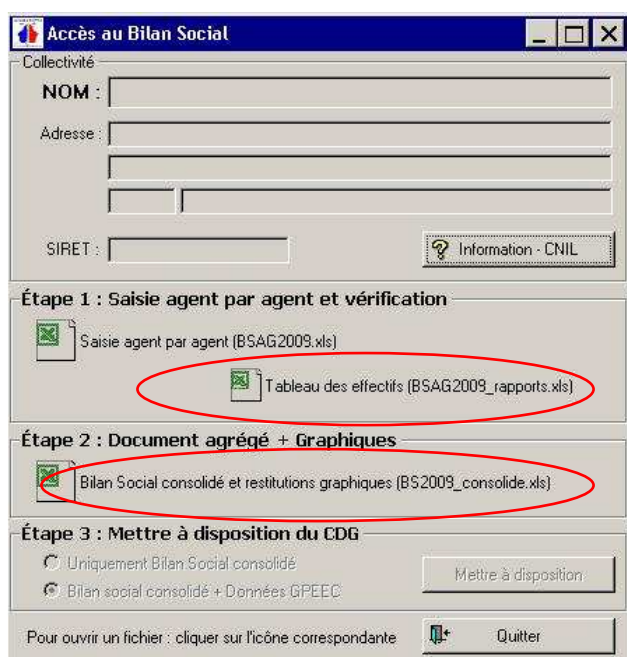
Accès au Bilan Social

Collectivité

NOM :

Adresse :

SIRET :

Information - CNIL

Étape 1 : Saisie agent par agent et vérification

Saisie agent par agent (BSAG2009.xls)

Tableau des effectifs (BSAG2009_rapports.xls)

Étape 2 : Document agrégé + Graphiques

Bilan Social consolidé et restitutions graphiques (BS2009_consolide.xls)

Étape 3 : Mettre à disposition du CDG

Uniquement Bilan Social consolidé

Bilan social consolidé + Données GPEEC

Mettre à disposition

Pour ouvrir un fichier : cliquer sur l'icône correspondante

Quitter